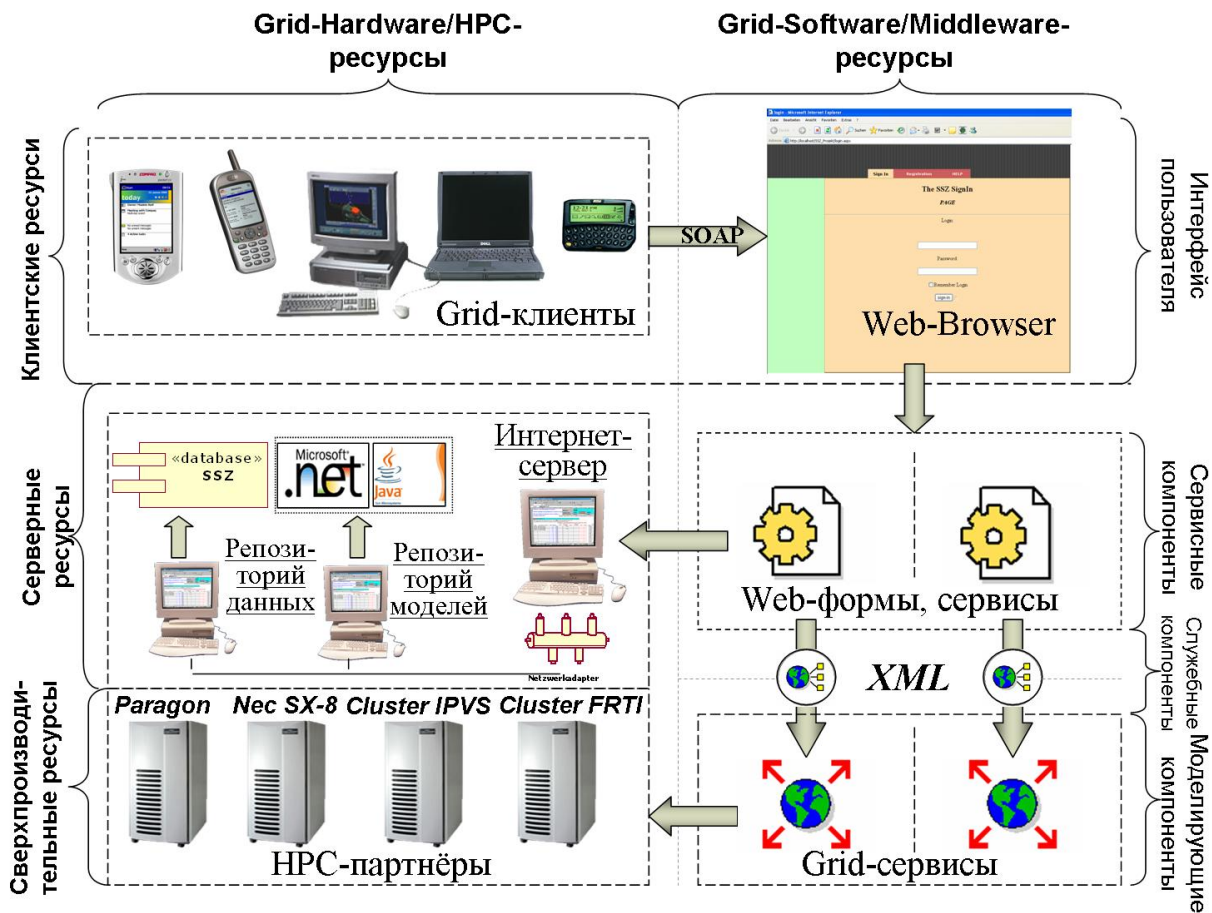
Grid-Hardware/HPC-ресурсы

Grid-Software/Middleware-ресурсы

Клиентские ресурсы

Интерфейс пользователя

SOAP

Grid-клиенты

The SSZ SignIn
PAGE
Login
Password
Remember Login
Sign In
Registration
HELP

Web-Browser

Серверные ресурсы

«database»
SSZ

Microsoft
.NET

Java

Интернет-сервер

Репозиторий данных

Репозиторий моделей

Netzwerkadapter

Сервисные компоненты

Web-формы, сервисы

XML

Служебные компоненты

Сверхпроизводительные ресурсы

Paragon
Nec SX-8
Cluster IPVS
Cluster FRTI

HPC-партнёры

Grid-сервисы

Моделирующие компоненты